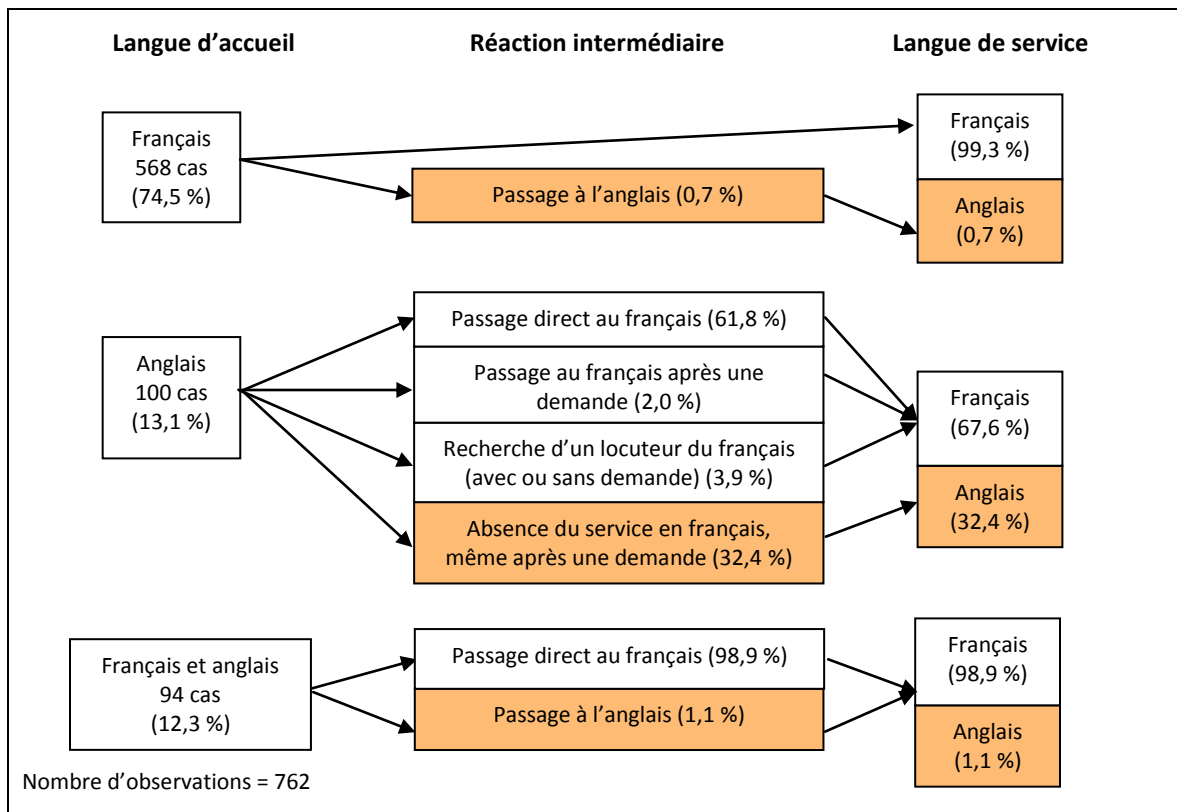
Langue d’accueil

Réaction intermédiaire

Langue de service

Français
568 cas
(74,5 %)

Passage à l’anglais (0,7 %)

Français
(99,3 %)

Anglais
(0,7 %)

Anglais
100 cas
(13,1 %)

Passage direct au français (61,8 %)

Passage au français après une demande (2,0 %)

Recherche d’un locuteur du français (avec ou sans demande) (3,9 %)

Absence du service en français, même après une demande (32,4 %)

Français
(67,6 %)

Anglais
(32,4 %)

Français et anglais
94 cas
(12,3 %)

Passage direct au français (98,9 %)

Passage à l’anglais (1,1 %)

Français
(98,9 %)

Anglais
(1,1 %)

Nombre d’observations = 762